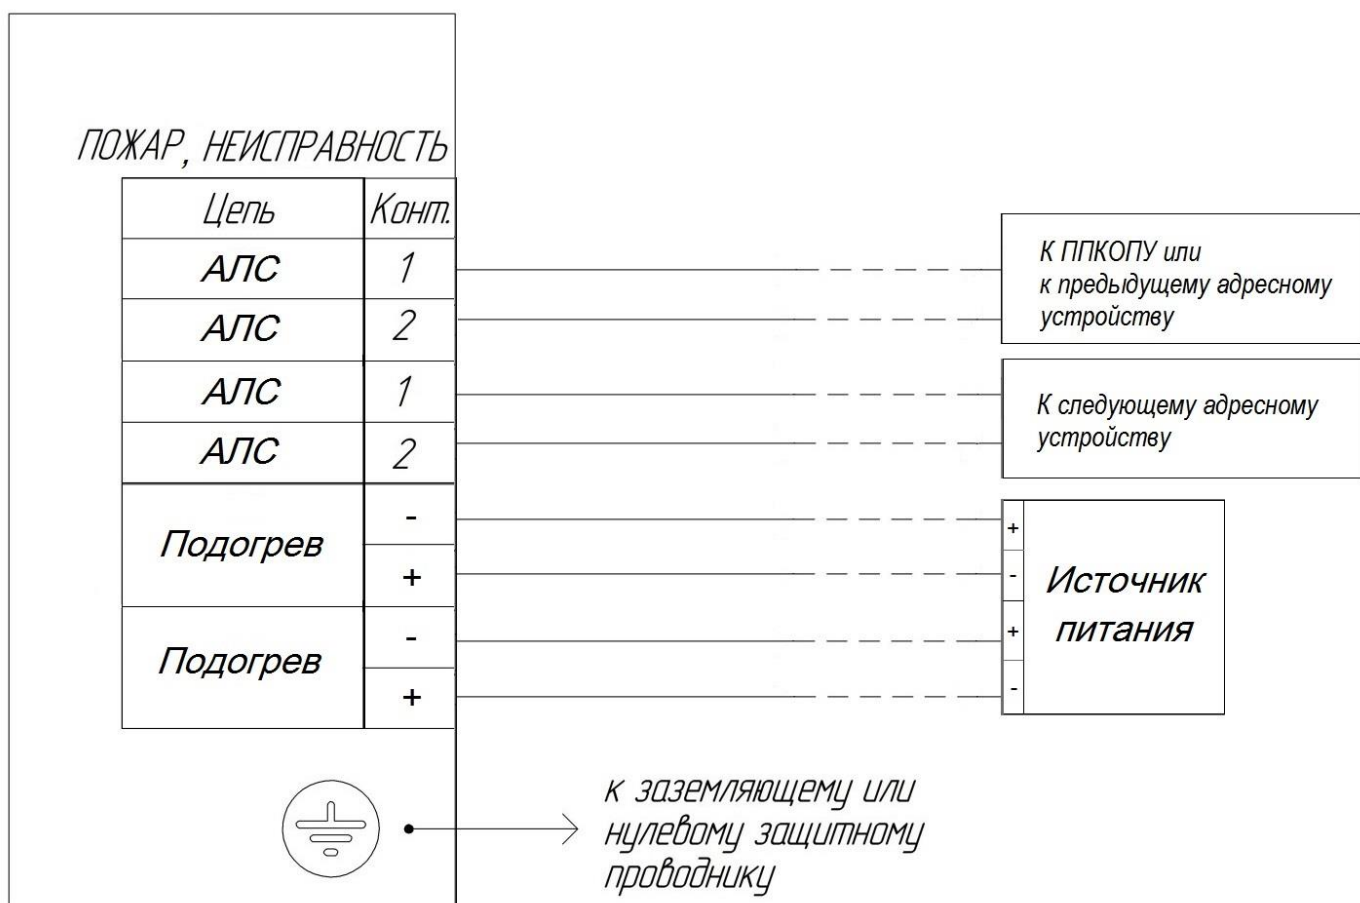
ПОЖАР, НЕИСПРАВНОСТЬ

| Цепь | Конт. |
|---|---|
| АЛС | 1 |
| АЛС | 2 |
| АЛС | 1 |
| АЛС | 2 |
| Подогрев | - |
| | + |
| Подогрев | - |
| | + |

К ППКОПУ или к предыдущему адресному устройству

К следующему адресному устройству

+
-
+
-
Источник питания

к заземляющему или нулевому защитному проводнику